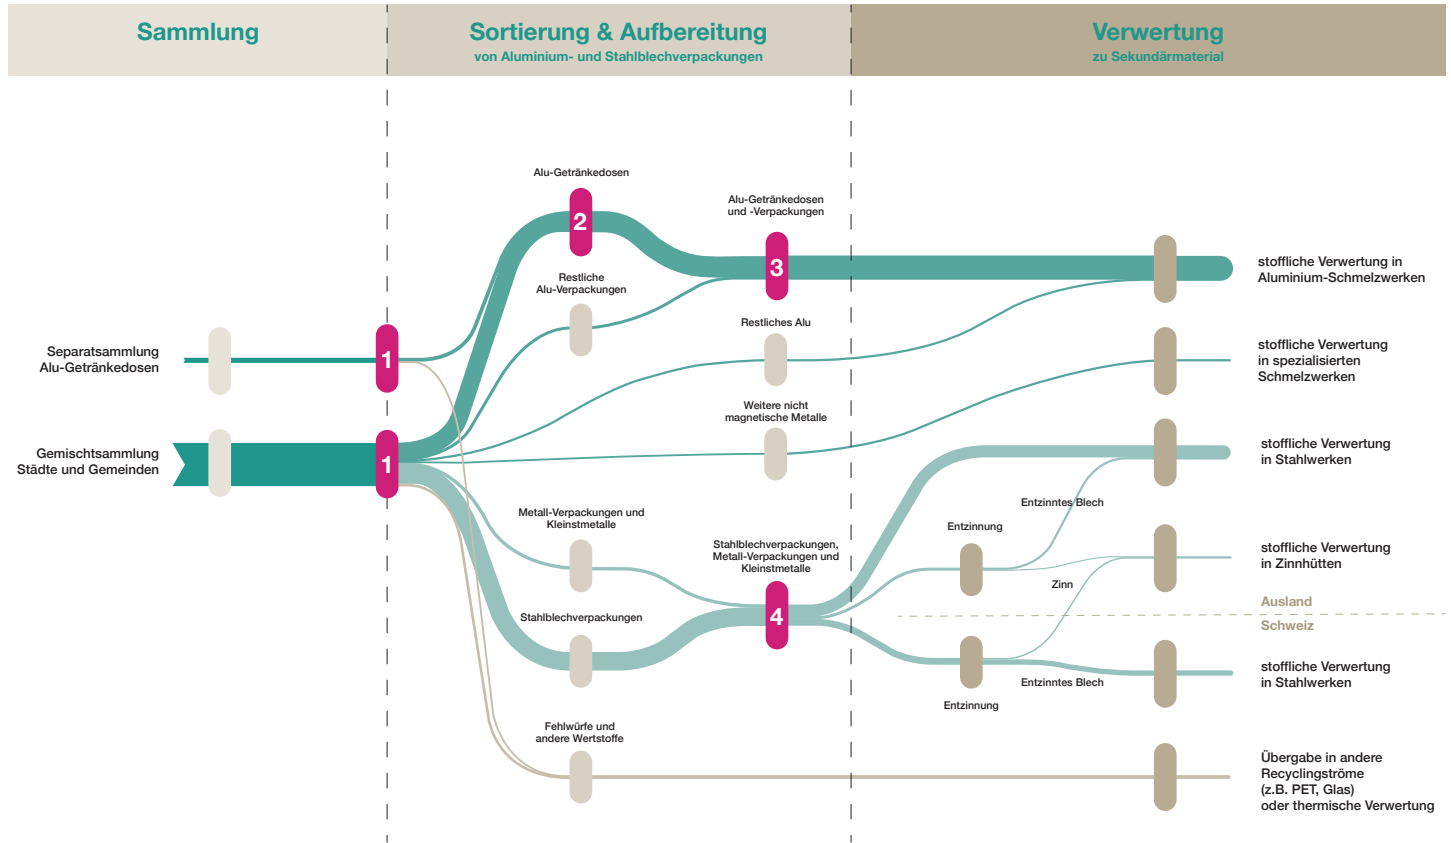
Sammlung

Sortierung & Aufbereitung
von Aluminium- und Stahlblechverpackungen

Verwertung
zu Sekundärmaterial

Alu-Getränkedosen

2

Alu-Getränkedosen und -Verpackungen

3

Restliche Alu-Verpackungen

stoffliche Verwertung in Aluminium-Schmelzwerken

Separatsammlung Alu-Getränkedosen

1

Restliches Alu

stoffliche Verwertung in spezialisierten Schmelzwerken

Weitere nicht magnetische Metalle

Gemischtsammlung Städte und Gemeinden

1

stoffliche Verwertung in Stahlwerken

Entzinntes Blech

Metall-Verpackungen und Kleinstmetalle

Entzinnung

Stahlblechverpackungen, Metall-Verpackungen und Kleinstmetalle

stoffliche Verwertung in Zinnhütten

Zinn

4

Stahlblechverpackungen

Ausland

Schweiz

stoffliche Verwertung in Stahlwerken

Entzinntes Blech

Entzinnung

Fehlwürfe und andere Wertstoffe

Übergabe in andere Recyclingströme (z.B. PET, Glas) oder thermische Verwertung